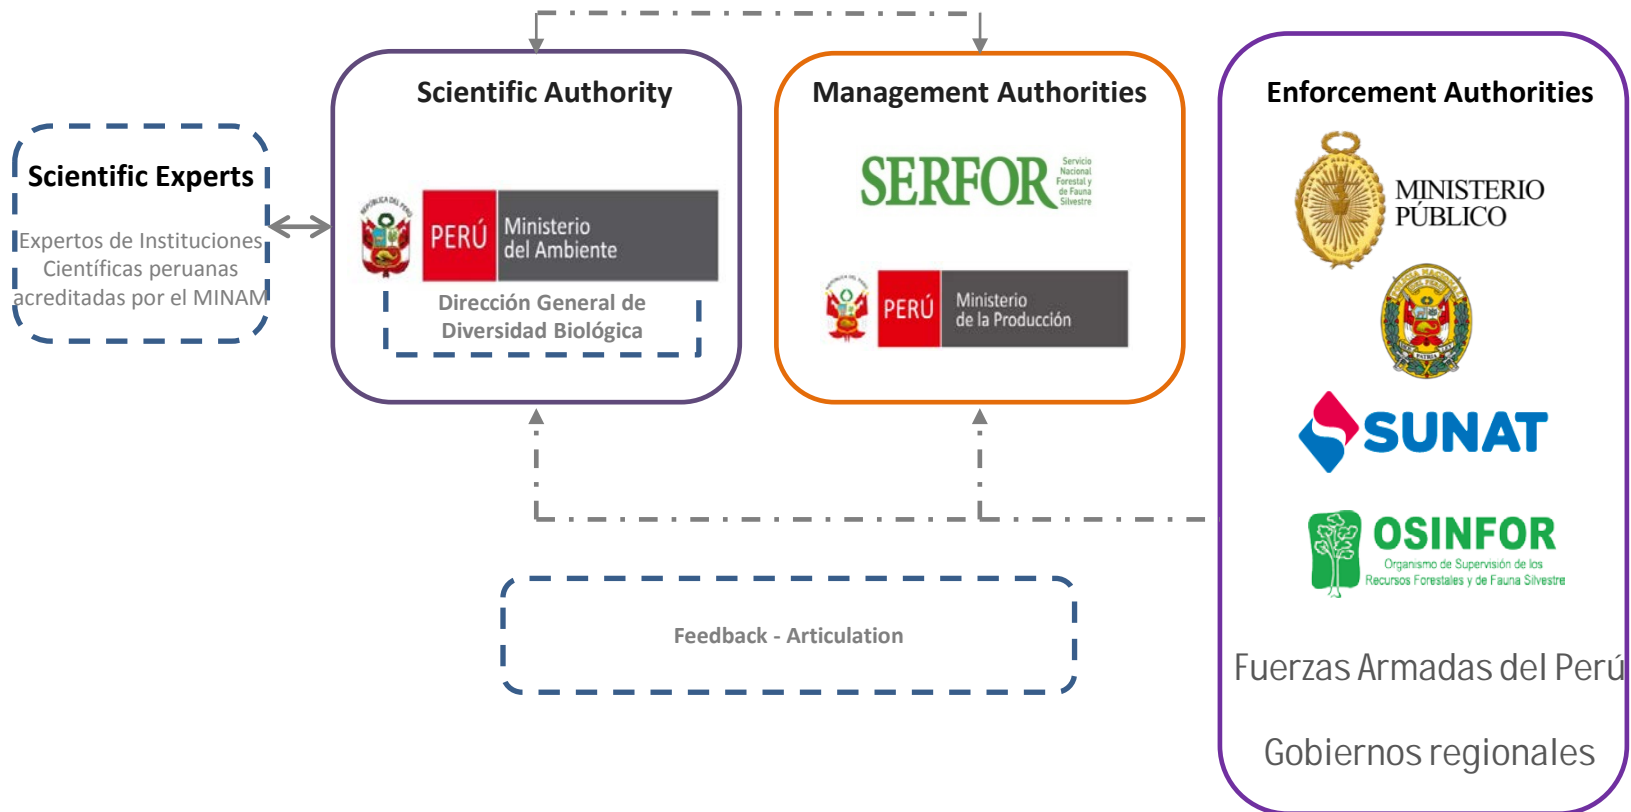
Scientific Experts

Expertos de Instituciones Científicas peruanas acreditadas por el MINAM

Scientific Authority

PERÚ Ministerio del Ambiente

Dirección General de Diversidad Biológica

Management Authorities

SERFOR Servicio Nacional Forestal y de Fauna Silvestre

PERÚ Ministerio de la Producción

Enforcement Authorities

MINISTERIO PÚBLICO

SUNAT

OSINFOR Organismo de Supervisión de los Recursos Forestales y de Fauna Silvestre

Fuerzas Armadas del Perú

Gobiernos regionales

Feedback - Articulation